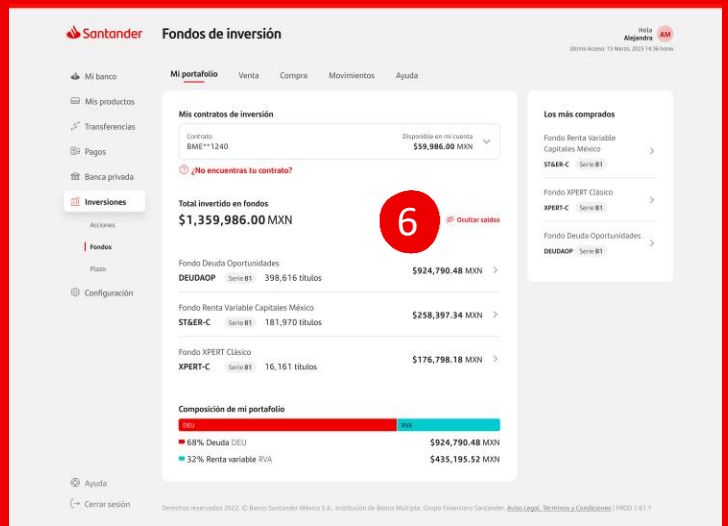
Santander Fondos de inversión

Hola Alejandra AM
Último Acceso: 15 Marzo, 2023 14:36 horas

Mi banco
Mis productos
Transferencias
Pagos
Banca privada
Inversiones
Acciones
Fondos
Plazo
Configuración

Mi portafolio Venta Compra Movimientos Ayuda

Mis contratos de inversión
Contrato
BME**1240
Disponible en mi cuenta
$59,986.00 MXN
¿No encuentras tu contrato?

Total invertido en fondos
$1,359,986.00 MXN
6
Ocultar saldos

Fondo Deuda Oportunidades
DEUDAOP Serie B1 398,616 títulos $924,790.48 MXN

Fondo Renta Variable Capitales México
ST&ER-C Serie B1 181,970 títulos $258,397.34 MXN

Fondo XPERT Clásico
XPERT-C Serie B1 16,161 títulos $176,798.18 MXN

Composición de mi portafolio
DEU RVA
68% Deuda DEU $924,790.48 MXN
32% Renta variable RVA $435,195.52 MXN

Los más comprados
Fondo Renta Variable Capitales México
ST&ER-C Serie B1
Fondo XPERT Clásico
XPERT-C Serie B1
Fondo Deuda Oportunidades
DEUDAOP Serie B1

Ayuda
Cerrar sesión

Derechos reservados 2022, © Banco Santander México S.A., Institución de Banca Múltiple, Grupo Financiero Santander. Aviso Legal, Términos y Condiciones | PROD 5.61.1